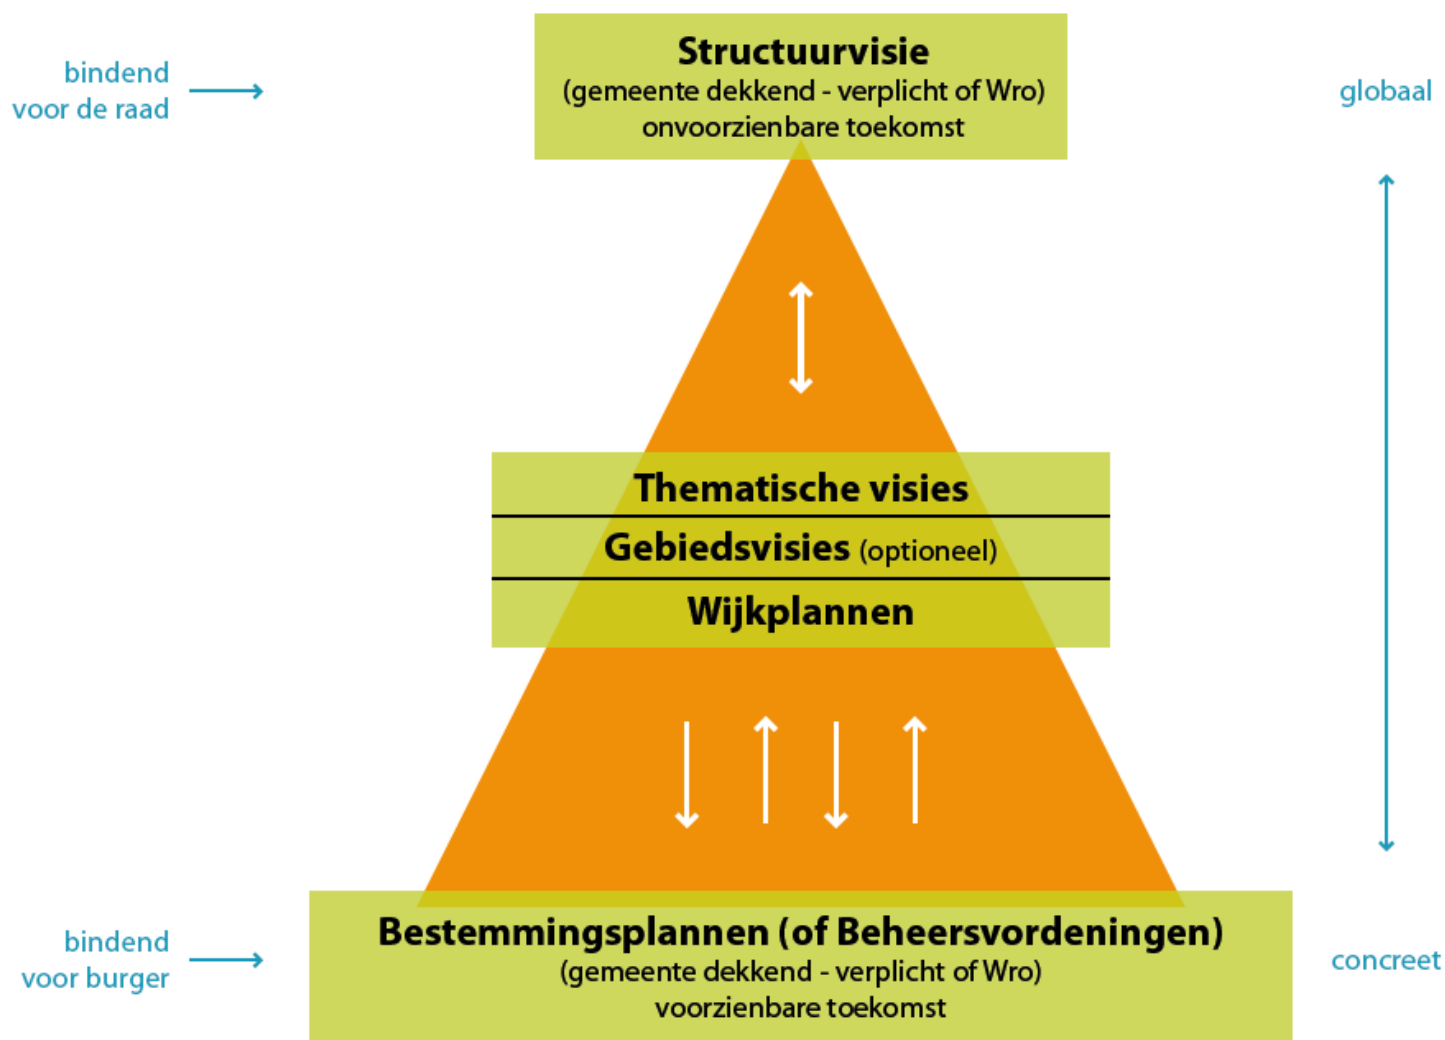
bindend voor de raad

Structuurvisie
(gemeente dekkend - verplicht of Wro)
onvoorzienbare toekomst

globaal

Thematische visies

Gebiedsvisies (optioneel)

Wijkplannen

bindend voor burger

Bestemmingsplannen (of Beheersvordeningen)
(gemeente dekkend - verplicht of Wro)
voorzienbare toekomst

concreet